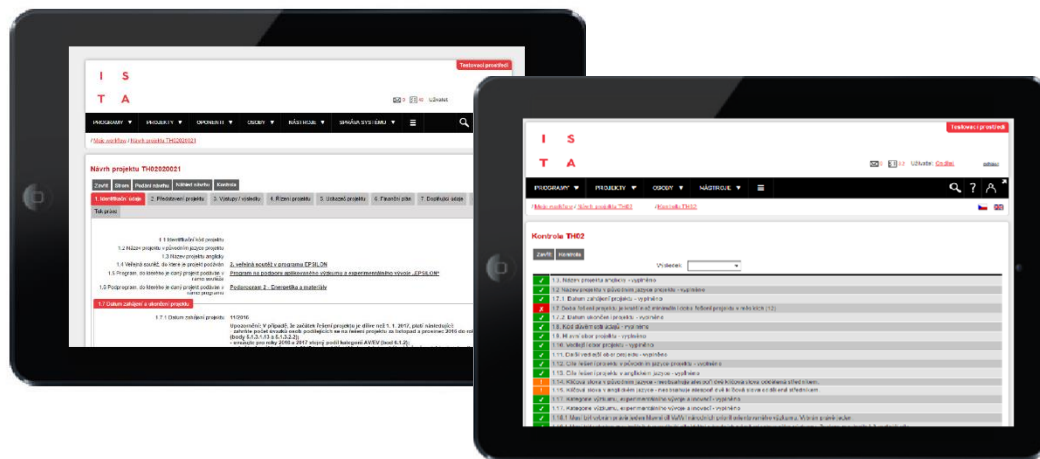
Testovací prostředí

I S T A

Uživatel

PROGRAMY ▼ PROJEKTY ▼ OPONENTI ▼ OSOBY ▼ NÁSTROJE ▼ SPRÁVA SYSTÉMU ▼ ≡

/ Moje workflow / Návrh projektu TH02020021

Návrh projektu TH02020021

Zavřít Strom Podání návrhu Náhled návrhu Kontrola

1. Identifikační údaje 2. Představení projektu 3. Výstupy / výsledky 4. Řešení projektu 5. Uchazeč projektu 6. Finanční plán 7. Doplňující údaje

Tok práce

1.1 Identifikační kód projektu

1.2 Název projektu v původním jazyce projektu

1.3 Název projektu anglicky

1.4 Veřejná soutěž, do které je projekt podáván 2. veřejná soutěž v programu EPSILON

1.5 Program, do kterého je daný projekt podáván v rámci soutěže Program na podporu aplikovaného výzkumu a experimentálního vývoje „EPSILON"

1.6 Podprogram, do kterého je daný projekt podáván v rámci programu Podprogram 2 - Energetika a materiály

1.7 Datum zahájení a ukončení projektu

1.7.1 Datum zahájení projektu 1/2016

Upozornění: V případě, že začátek řešení projektu je dříve než 1. 1. 2017, platí následující: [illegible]

Testovací prostředí

I S T A

Uživatel: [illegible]

PROGRAMY ▼ PROJEKTY ▼ OSOBY ▼ NÁSTROJE ▼ ≡

/ Moje workflow / Návrh projektu TH02 / Kontrola TH02

Kontrola TH02

Zavřít Kontrola

Výsledek:

1.1. Název projektu anglicky - vyplněno
1.2 Název projektu v původním jazyce projektu - vyplněno
1.7.1. Datum zahájení projektu - vyplněno
1.7. Délka řešení projektu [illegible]
1.7.2. Datum ukončení projektu - vyplněno
1.8. Kód dalších údajů - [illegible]
1.9. Hlavní obor projektu - vyplněno
1.10. Vedlejší obor projektu - vyplněno
1.11. Další vedlejší obor projektu - vyplněno
1.12. Cíle řešení projektu v původním jazyce projektu - vyplněno
1.13. Cíle řešení projektu v anglickém jazyce - vyplněno
1.14. Klíčová slova v původním jazyce - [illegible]
1.15. Klíčová slova v anglickém jazyce - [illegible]
1.17. Kategorie výzkumu, experimentálního vývoje a inovací - vyplněno
1.17. Kategorie výzkumu, experimentálního vývoje a inovací - vyplněno
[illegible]